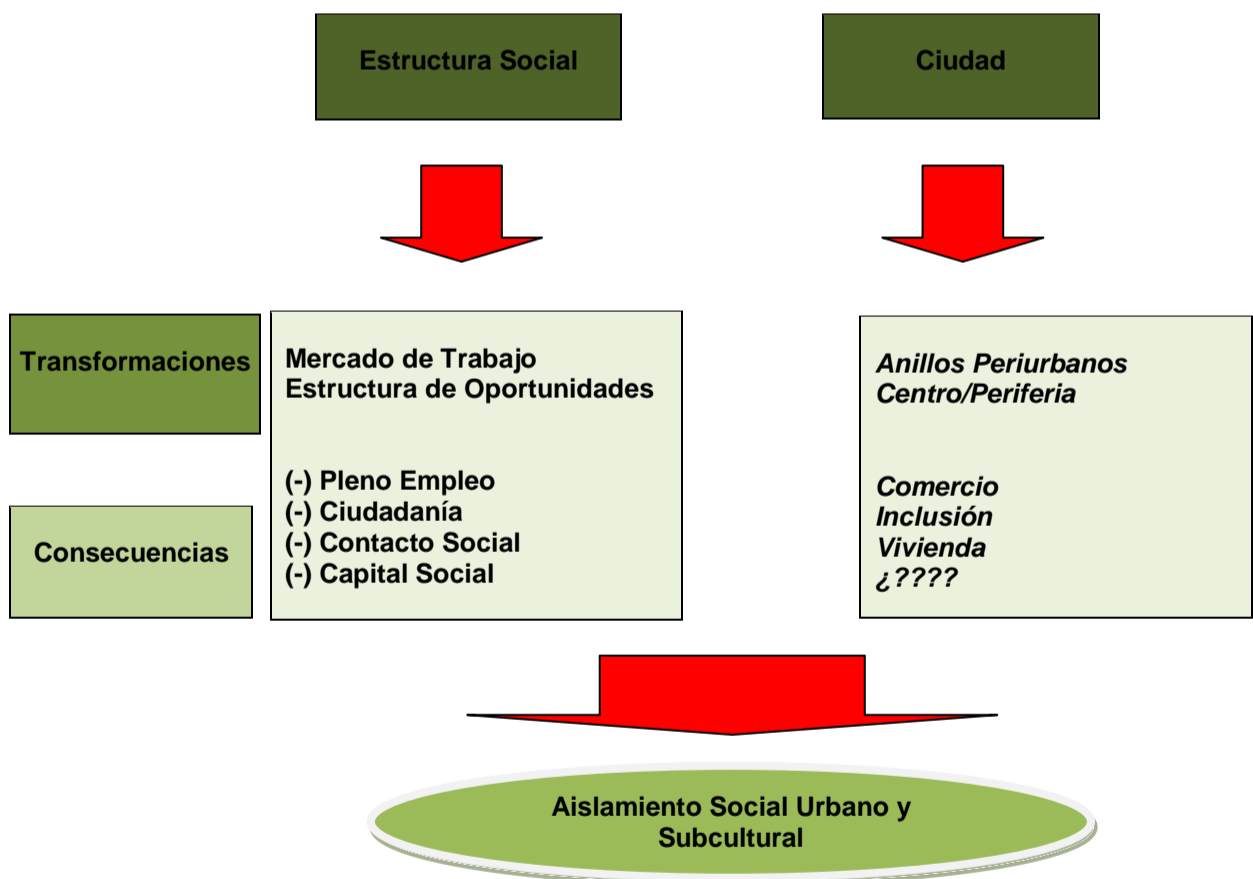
Estructura Social

Ciudad

Transformaciones

Mercado de Trabajo
Estructura de Oportunidades

(-) Pleno Empleo
(-) Ciudadanía
(-) Contacto Social
(-) Capital Social

Consecuencias

Anillos Periurbanos
Centro/Periferia

Comercio
Inclusión
Vivienda
¿????

Aislamiento Social Urbano y Subcultural